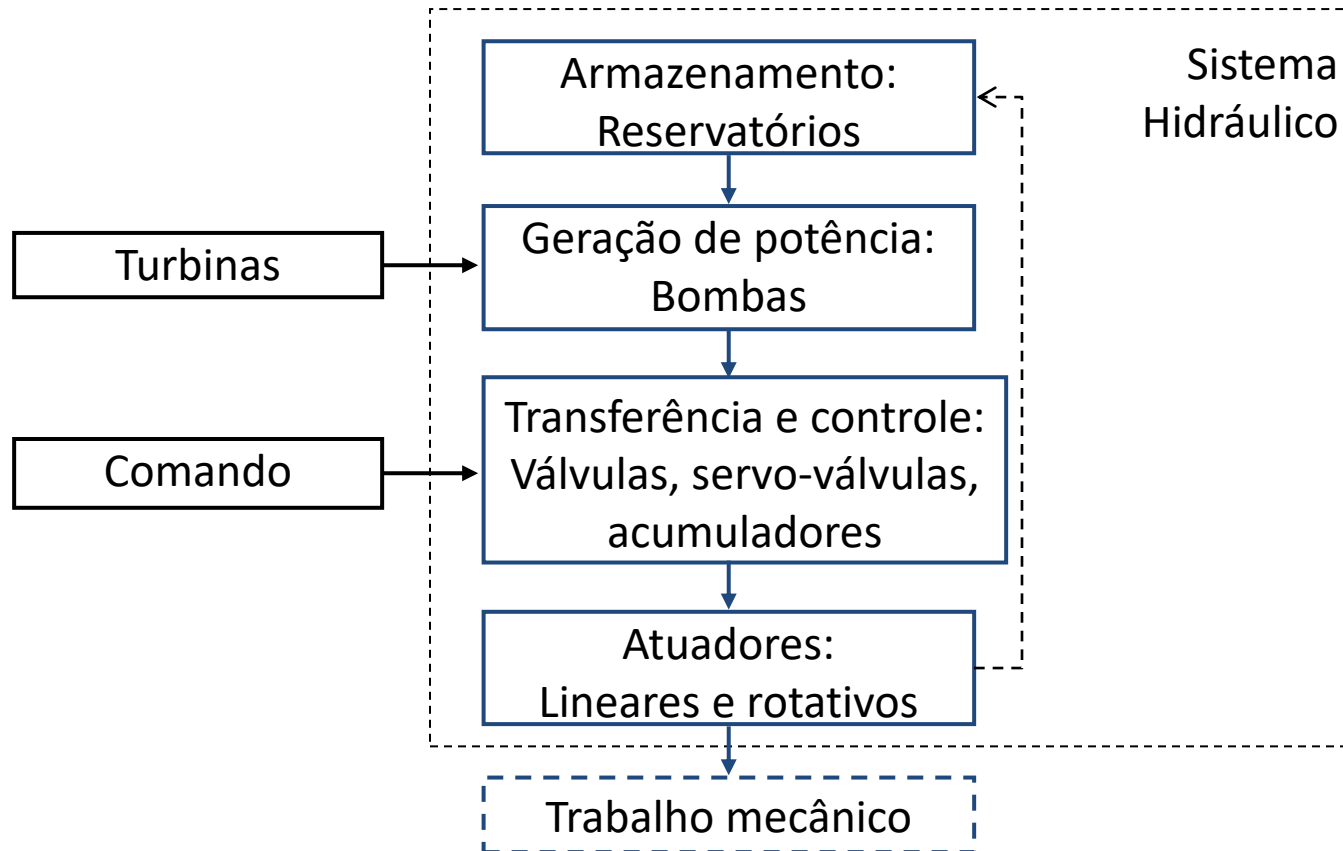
Armazenamento:
Reservatórios

Sistema
Hidráulico

Turbinas

Geração de potência:
Bombas

Comando

Transferência e controle:
Válvulas, servo-válvulas,
acumuladores

Atuadores:
Lineares e rotativos

Trabalho mecânico